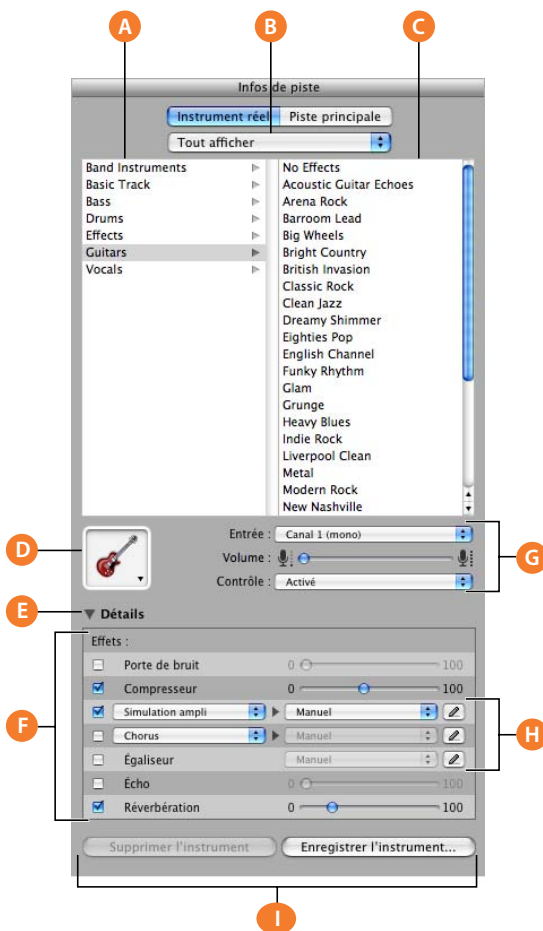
A
B
C

Infos de piste

Instrument réel | Piste principale

Tout afficher

| | |
|---|---|
| Band Instruments | No Effects |
| Basic Track | Acoustic Guitar Echoes |
| Bass | Arena Rock |
| Drums | Barroom Lead |
| Effects | Big Wheels |
| Guitars | Bright Country |
| Vocals | British Invasion |
| | Classic Rock |
| | Clean Jazz |
| | Dreamy Shimmer |
| | Eighties Pop |
| | English Channel |
| | Funky Rhythm |
| | Glam |
| | Grunge |
| | Heavy Blues |
| | Indie Rock |
| | Liverpool Clean |
| | Metal |
| | Modern Rock |
| | New Nashville |

D

Entrée : Canal 1 (mono)
Volume :
Contrôle : Activé

G

E

Détails

Effets :

| | | |
|---|---|---|
| Porte de bruit | 0 | 100 |
| Compresseur | 0 | 100 |
| Simulation ampli | Manuel | |
| Chorus | Manuel | |
| Égaliseur | Manuel | |
| Écho | 0 | 100 |
| Réverbération | 0 | 100 |

F
H

Supprimer l'instrument
Enregistrer l'instrument...

I